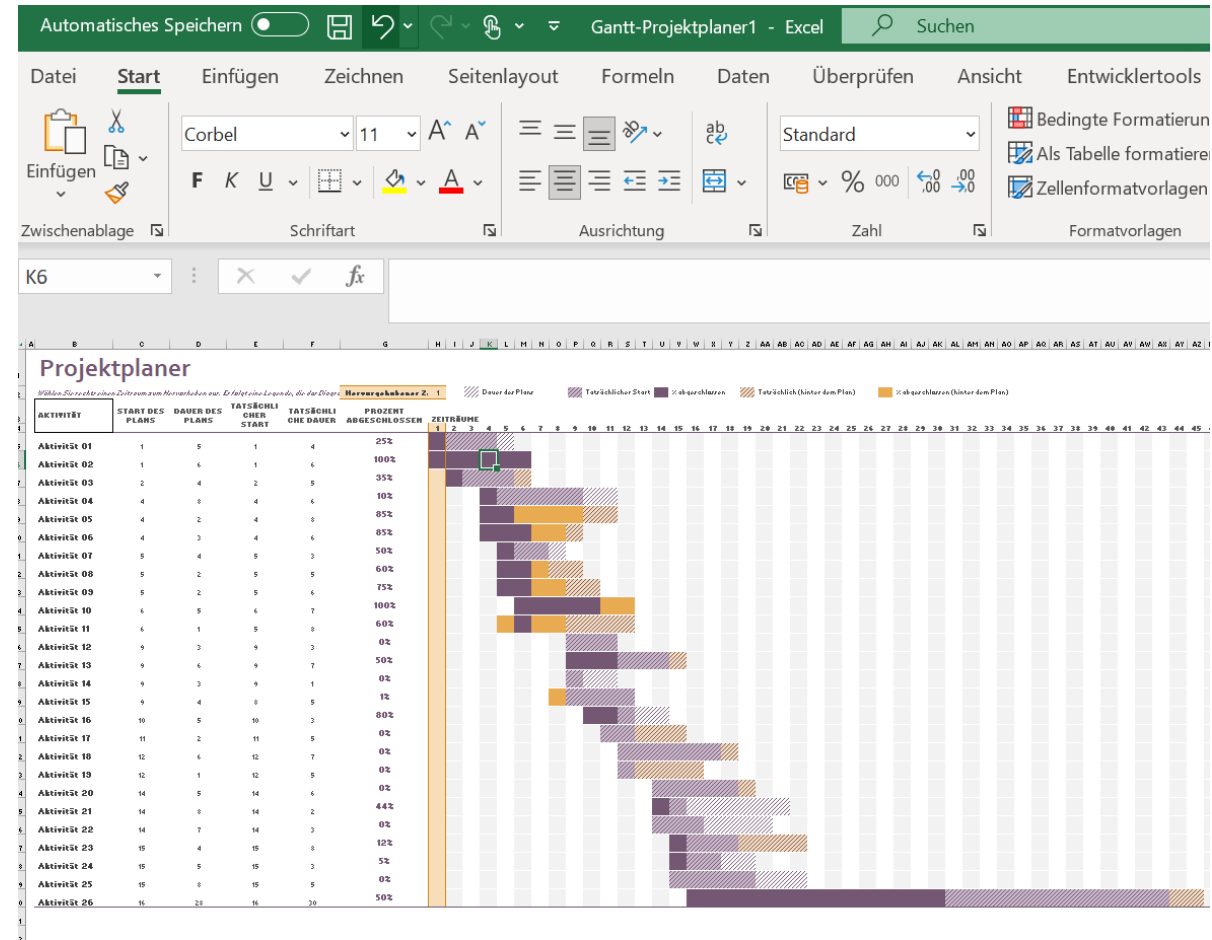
Automatisches Speichern Gantt-Projektplaner1 - Excel Suchen

Datei Start Einfügen Zeichnen Seitenlayout Formeln Daten Überprüfen Ansicht Entwicklertools

Einfügen Corbel 11 Standard Bedingte Formatierun Als Tabelle formatiere Zellenformatvorlagen

F K U % 000

Zwischenablage Schriftart Ausrichtung Zahl Formatvorlagen

K6 $fx$

Projektplaner

Wählen Sie rechts einen Zeitraum zum Hervorheben aus. Es folgt eine Legende, die das Diagramm beschreibt. Hervorgehobener Z. 1 Dauer des Plans Tatsächlicher Start % abgeschlossen Tatsächlich (hinter dem Plan) % abgeschlossen (hinter dem Plan)

| AKTIVITÄT | START DES PLANS | DAUER DES PLANS | TATSÄCHLICHER START | TATSÄCHLICHE DAUER | PROZENT ABGESCHLOSSEN |
|---|---|---|---|---|---|
| Aktivität 01 | 1 | 5 | 1 | 4 | 25% |
| Aktivität 02 | 1 | 6 | 1 | 6 | 100% |
| Aktivität 03 | 2 | 4 | 2 | 5 | 35% |
| Aktivität 04 | 4 | 8 | 4 | 6 | 10% |
| Aktivität 05 | 4 | 2 | 4 | 8 | 85% |
| Aktivität 06 | 4 | 3 | 4 | 6 | 85% |
| Aktivität 07 | 5 | 4 | 5 | 3 | 50% |
| Aktivität 08 | 5 | 2 | 5 | 5 | 60% |
| Aktivität 09 | 5 | 2 | 5 | 6 | 75% |
| Aktivität 10 | 6 | 5 | 6 | 7 | 100% |
| Aktivität 11 | 6 | 1 | 5 | 8 | 60% |
| Aktivität 12 | 9 | 3 | 9 | 3 | 0% |
| Aktivität 13 | 9 | 6 | 9 | 7 | 50% |
| Aktivität 14 | 9 | 3 | 9 | 1 | 0% |
| Aktivität 15 | 9 | 4 | 8 | 5 | 1% |
| Aktivität 16 | 10 | 5 | 10 | 3 | 80% |
| Aktivität 17 | 11 | 2 | 11 | 5 | 0% |
| Aktivität 18 | 12 | 6 | 12 | 7 | 0% |
| Aktivität 19 | 12 | 1 | 12 | 5 | 0% |
| Aktivität 20 | 14 | 5 | 14 | 6 | 0% |
| Aktivität 21 | 14 | 8 | 14 | 2 | 44% |
| Aktivität 22 | 14 | 7 | 14 | 3 | 0% |
| Aktivität 23 | 15 | 4 | 15 | 8 | 12% |
| Aktivität 24 | 15 | 5 | 15 | 3 | 5% |
| Aktivität 25 | 15 | 8 | 15 | 5 | 0% |
| Aktivität 26 | 16 | 20 | 16 | 30 | 50% |

ZEITRÄUME 1 2 3 4 5 6 7 8 9 10 11 12 13 14 15 16 17 18 19 20 21 22 23 24 25 26 27 28 29 30 31 32 33 34 35 36 37 38 39 40 41 42 43 44 45